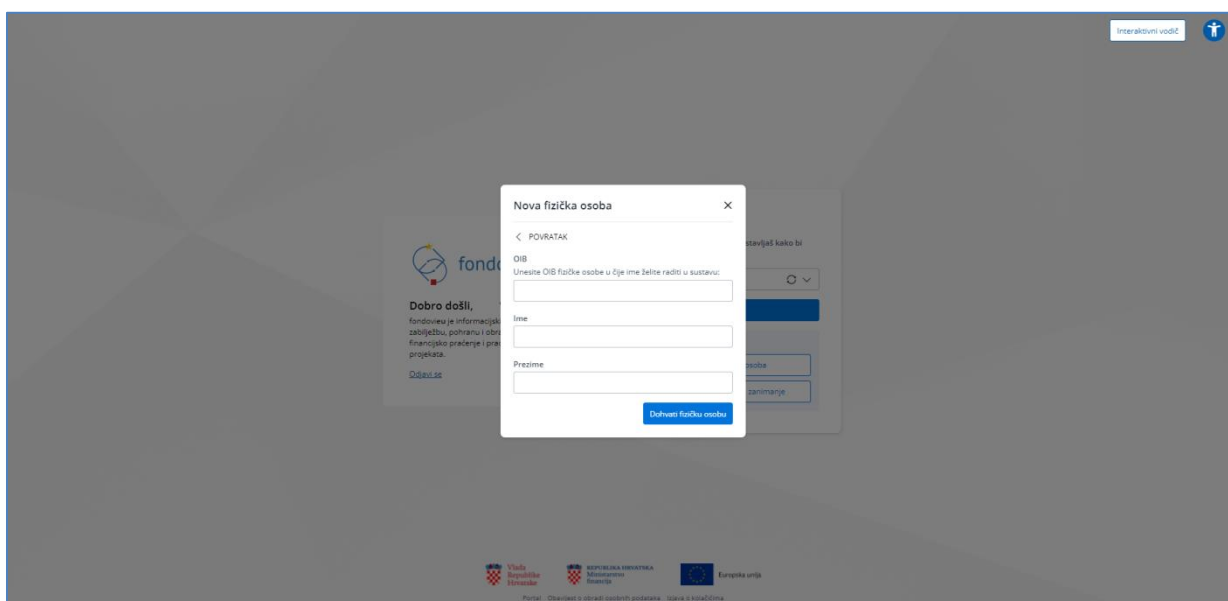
Interaktivni vodič

Nova fizička osoba

×

< POVRATAK

OIB

Unesite OIB fizičke osobe u čije ime želite raditi u sustavu:

Ime

Prezime

Dohvati fizičku osobu

fondo

Dobro došli,

fondovieu je informacijsk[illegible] zabilježbu, pohranu i obr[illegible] financijsko praćenje i pra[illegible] projekata.

Odjavi se

stavljaš kako bi

osoba

zanimanje

Vlada Republike Hrvatske

REPUBLIKA HRVATSKA Ministarstvo financija

Europska unija

Portal Obavijest o obradi osobnih podataka Izjava o kolačićima